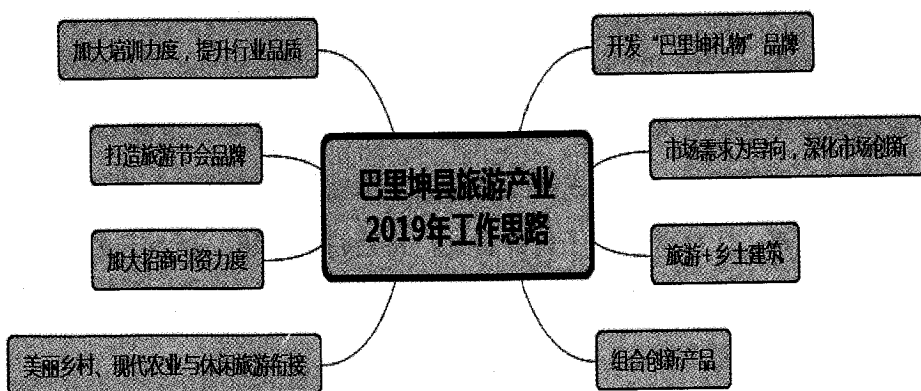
巴里坤县旅游产业
2019年工作思路

加大培训力度，提升行业品质

打造旅游节会品牌

加大招商引资力度

美丽乡村、现代农业与休闲旅游衔接

开发“巴里坤礼物”品牌

市场需求为导向，深化市场创新

旅游+乡土建筑

组合创新产品